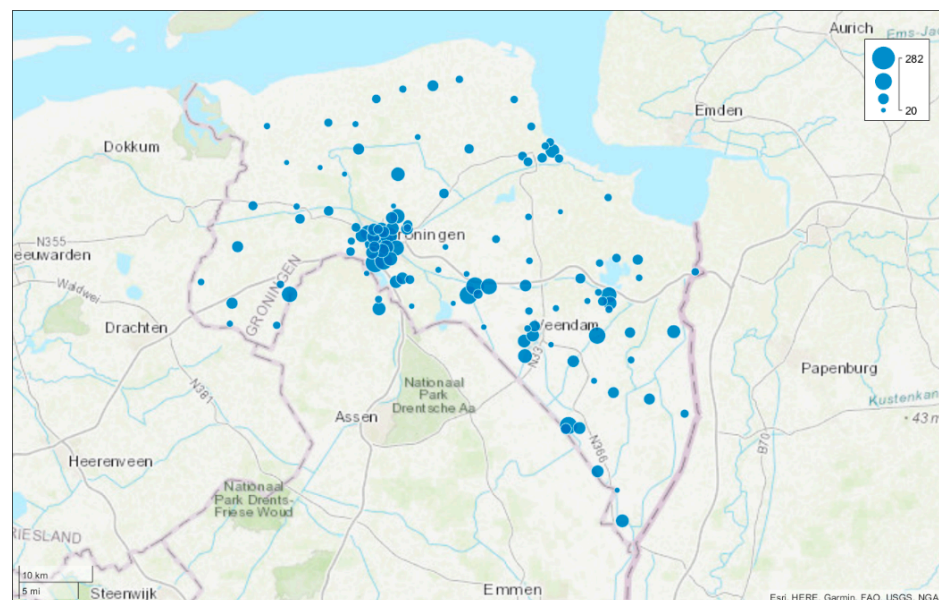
Aurich
Ems-Jad
282
20
Emden
Dokkum
Groningen
N355
eeuwarden
Wadwei
GRONINGEN
Drachten
Veendam
N33
Papenburg
Nationaal Park Drentsche Aa
N381
Assen
Kustenkan
43 m
N366
B70
Heerenveen
Nationaal Park Drents-Friese Woud
RIESLAND
10 km
5 mi
Steenwijk
Emmen
Esri, HERE, Garmin, FAO, USGS, NGA